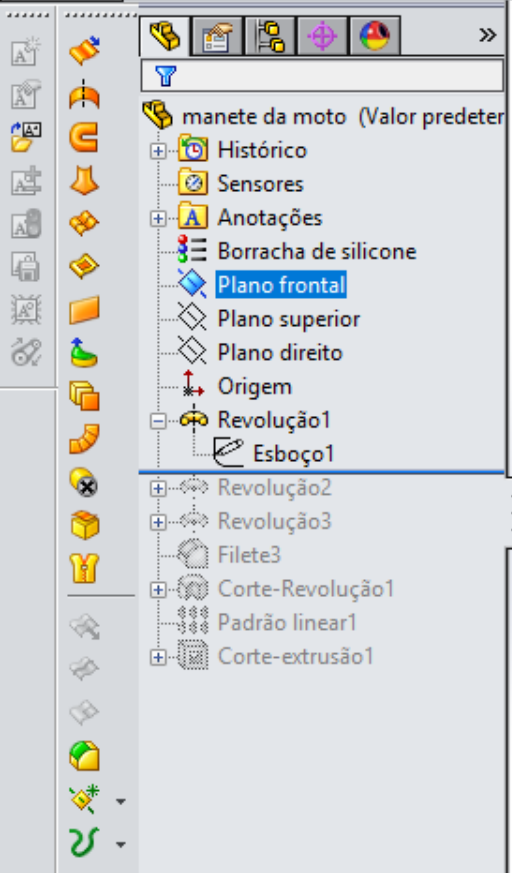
»

manete da moto (Valor predeter

Histórico

Sensores

Anotações

Borracha de silicone

Plano frontal

Plano superior

Plano direito

Origem

Revolução1

Esboço1

Revolução2

Revolução3

Filete3

Corte-Revolução1

Padrão linear1

Corte-extrusão1